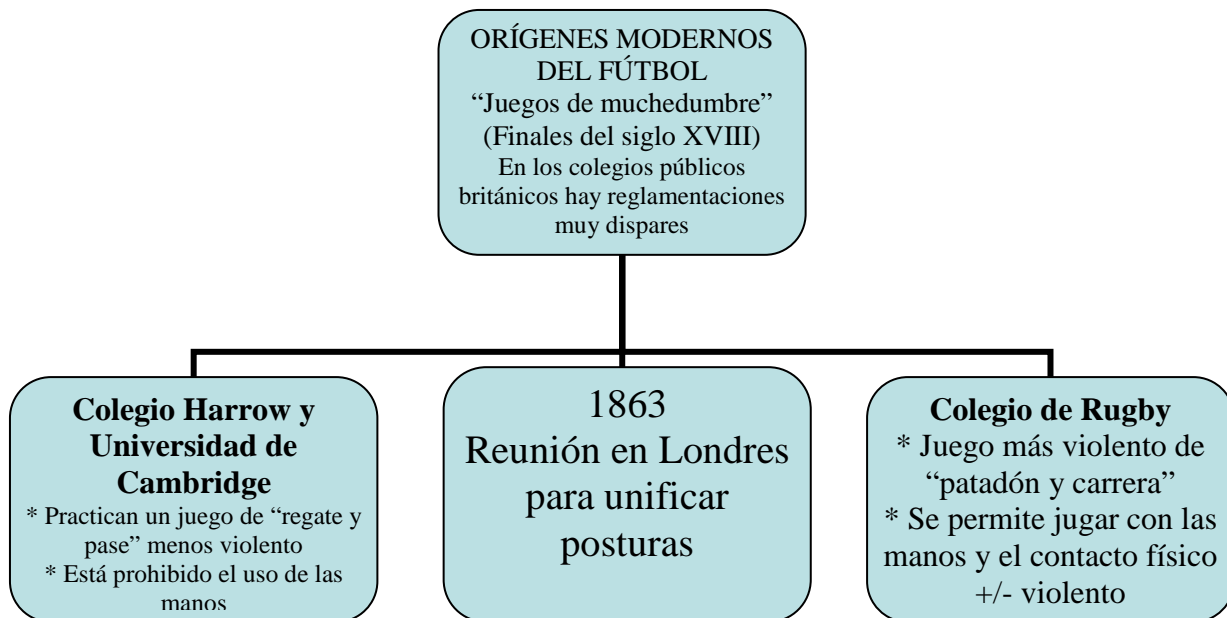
ORÍGENES MODERNOS DEL FÚTBOL
“Juegos de muchedumbre”
(Finales del siglo XVIII)
En los colegios públicos británicos hay reglamentaciones muy dispares

**Colegio Harrow y Universidad de Cambridge**
* Practican un juego de “regate y pase” menos violento
* Está prohibido el uso de las manos

1863
Reunión en Londres para unificar posturas

**Colegio de Rugby**
* Juego más violento de “patadón y carrera”
* Se permite jugar con las manos y el contacto físico +/- violento